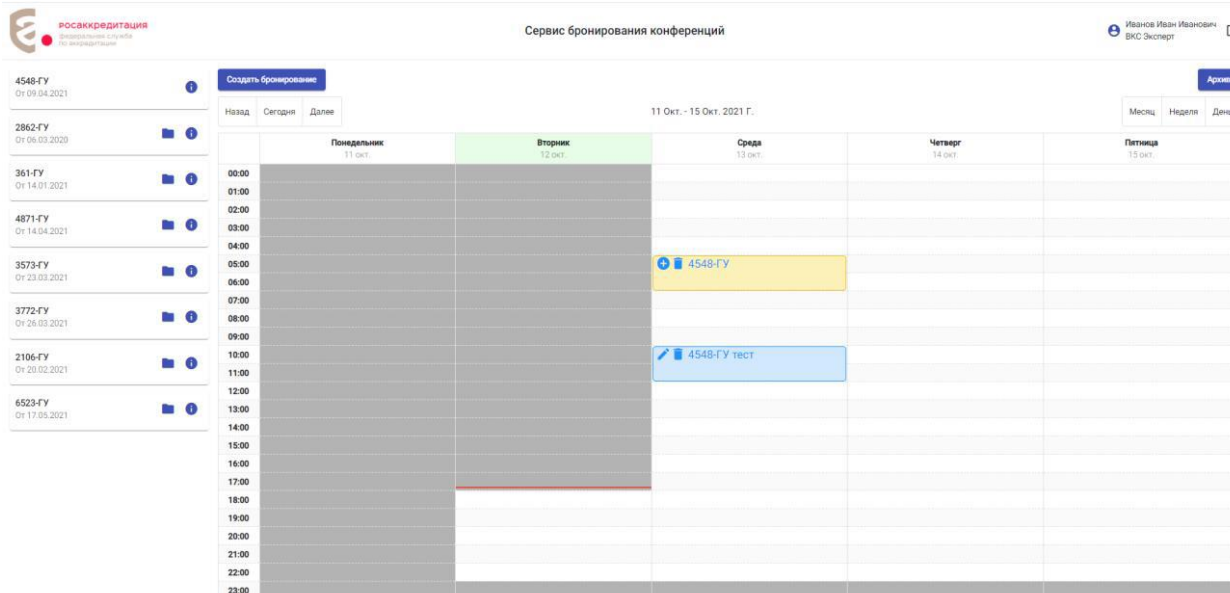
росаккредитация
федеральная служба по аккредитации

Сервис бронирования конференций

Иванов Иван Иванович
ВКС Эксперт

4548-ГУ
От 09.04.2021

2862-ГУ
От 06.03.2020

361-ГУ
От 14.01.2021

4871-ГУ
От 14.04.2021

3573-ГУ
От 23.03.2021

3772-ГУ
От 26.03.2021

2106-ГУ
От 20.02.2021

6523-ГУ
От 17.05.2021

Создать бронирование

Архив

Назад Сегодня Далее

11 Окт. - 15 Окт. 2021 Г.

Месяц Неделя Ден

| | Понедельник 11 окт. | Вторник 12 окт. | Среда 13 окт. | Четверг 14 окт. | Пятница 15 окт. |
|---|---|---|---|---|---|
| 00:00 | | | | | |
| 01:00 | | | | | |
| 02:00 | | | | | |
| 03:00 | | | | | |
| 04:00 | | | | | |
| 05:00 | | | 4548-ГУ | | |
| 06:00 | | | | | |
| 07:00 | | | | | |
| 08:00 | | | | | |
| 09:00 | | | | | |
| 10:00 | | | 4548-ГУ тест | | |
| 11:00 | | | | | |
| 12:00 | | | | | |
| 13:00 | | | | | |
| 14:00 | | | | | |
| 15:00 | | | | | |
| 16:00 | | | | | |
| 17:00 | | | | | |
| 18:00 | | | | | |
| 19:00 | | | | | |
| 20:00 | | | | | |
| 21:00 | | | | | |
| 22:00 | | | | | |
| 23:00 | | | | | |